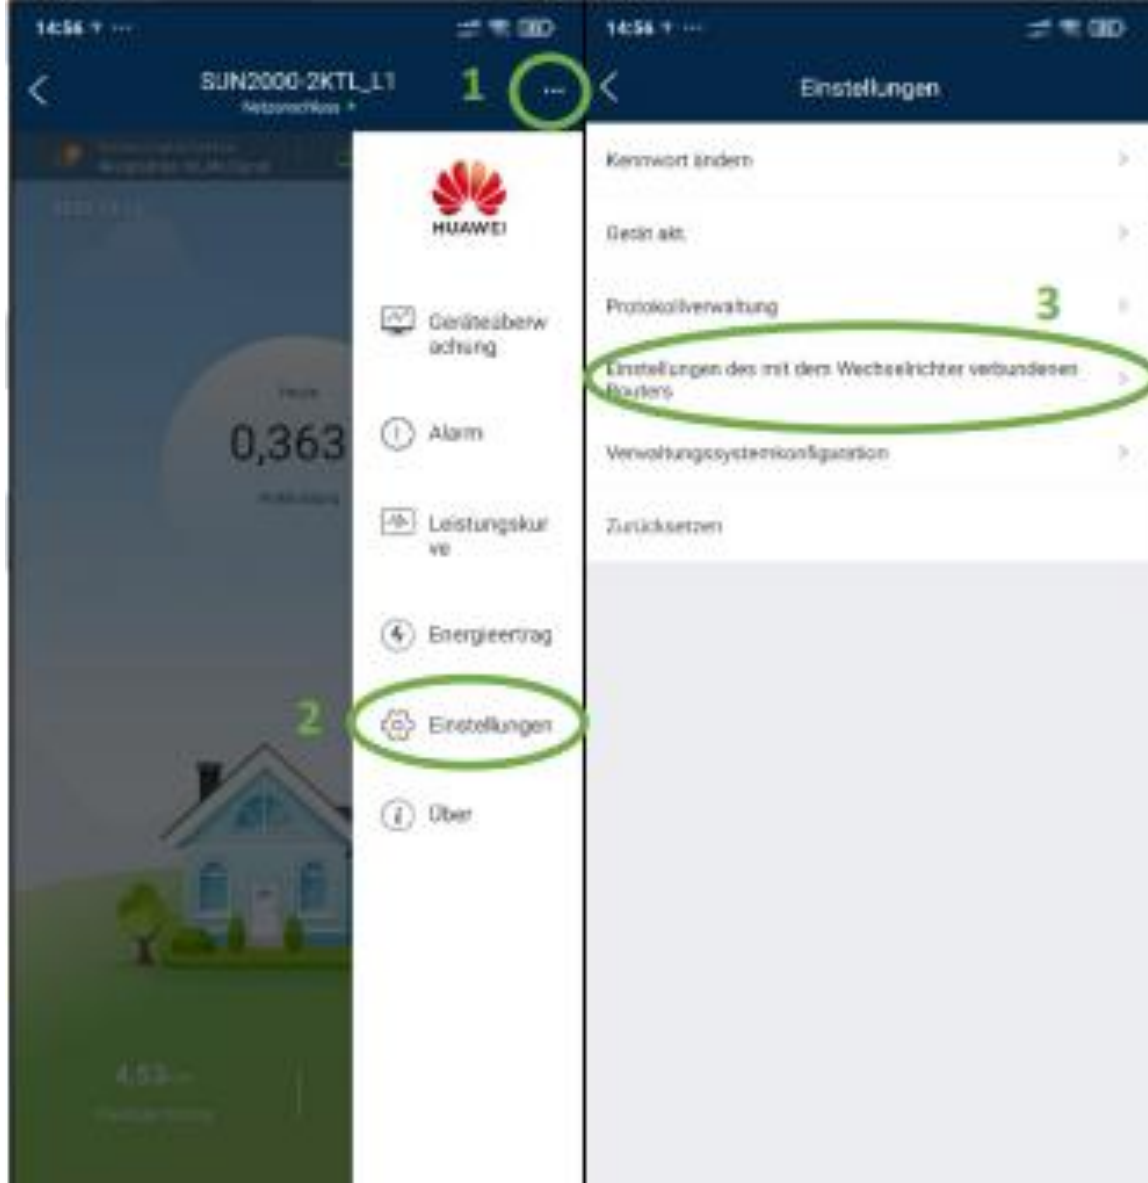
14:56

SUN2000-2KTL_L1
Netzanschluss

1

...

HUAWEI

Geräteüberwachung

Alarm

0,363

Leistungskurve

Energieertrag

2

Einstellungen

Über

4,53

14:56

Einstellungen

Kennwort ändern

Gerät akt.

Protokollverwaltung

3

Einstellungen des mit dem Wechselrichter verbundenen Routers

Verwaltungssystemkonfiguration

Zurücksetzen